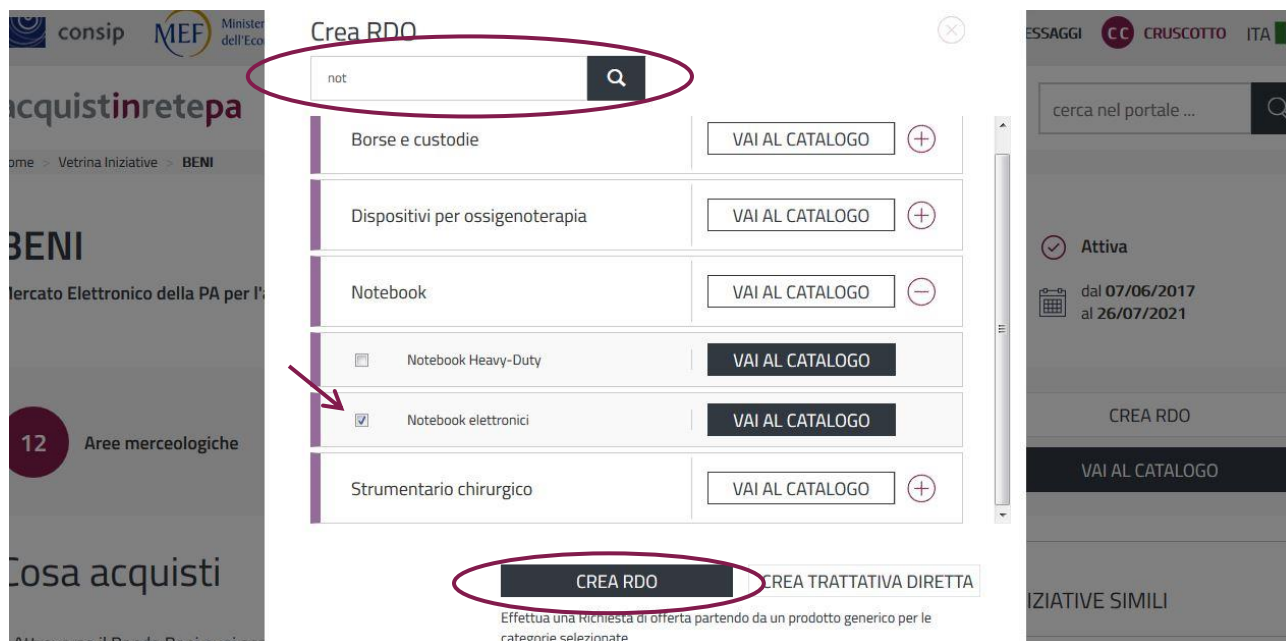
consip MEF Minister dell'Eco

Crea RDO

not

Borse e custodie
VAI AL CATALOGO

Dispositivi per ossigenoterapia
VAI AL CATALOGO

Notebook
VAI AL CATALOGO

Notebook Heavy-Duty
VAI AL CATALOGO

Notebook elettronici
VAI AL CATALOGO

Strumentario chirurgico
VAI AL CATALOGO

CREA RDO
CREA TRATTATIVA DIRETTA

Effettua una Richiesta di offerta partendo da un prodotto generico per le categorie selezionate

ESSAGGI CC CRUSCOTTO ITA

acquistinretepa

cerca nel portale ...

ome > Vetrina Iniziative > BENI

BENI

lercato Elettronico della PA per l'a

Attiva

dal 07/06/2017
al 26/07/2021

12 Aree merceologiche

CREA RDO

VAI AL CATALOGO

Cosa acquisti

IZIATIVE SIMILI